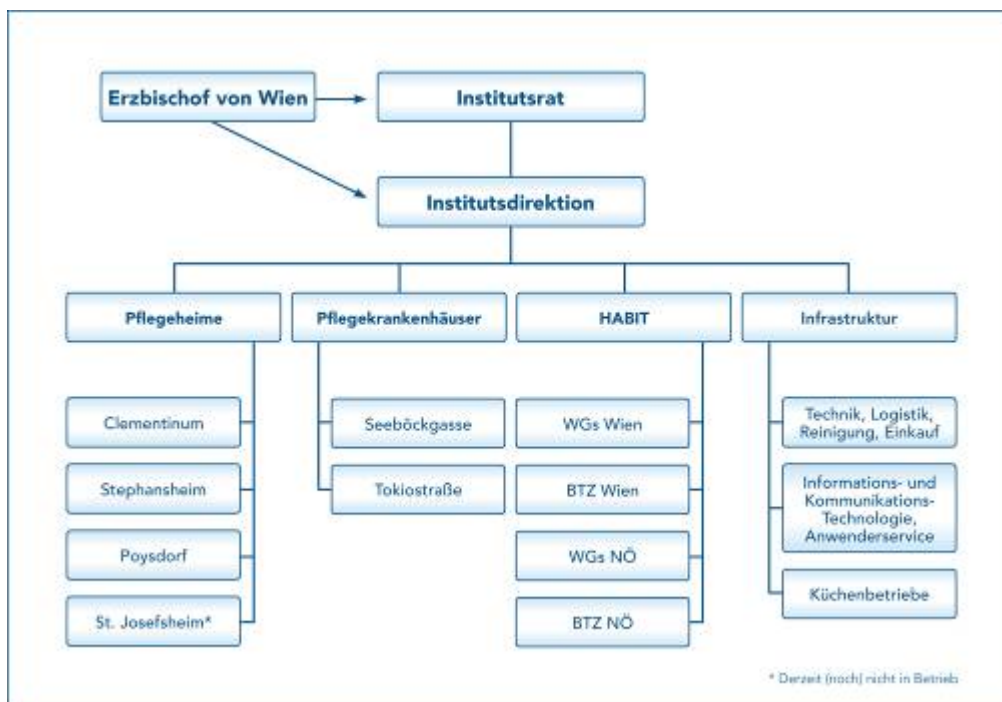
Erzbischof von Wien

Institutsrat

Institutsdirektion

Pflegeheime

Clementinum

Stephansheim

Poysdorf

St. Josefsheim*

Pflegekrankenhäuser

Seeböckgasse

Tokiostraße

HABIT

WGs Wien

BTZ Wien

WGs NÖ

BTZ NÖ

Infrastruktur

Technik, Logistik, Reinigung, Einkauf

Informations- und Kommunikations-Technologie, Anwenderservice

Küchenbetriebe

* Derzeit (noch) nicht in Betrieb